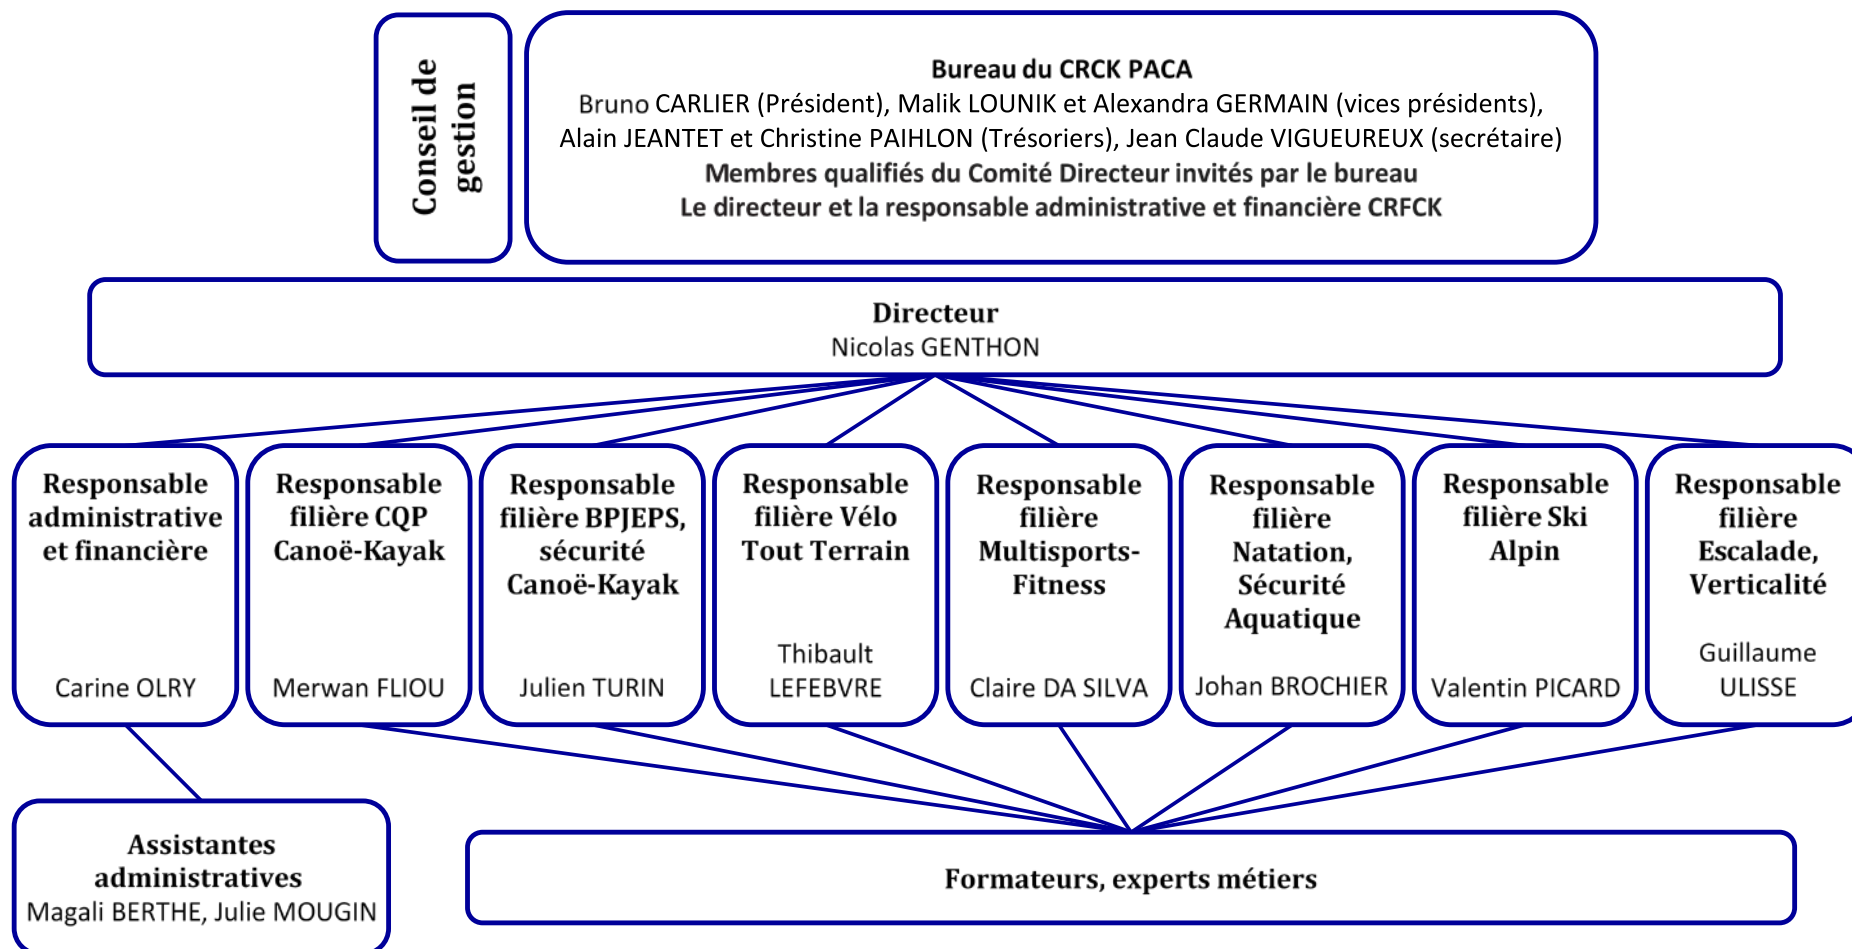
Conseil de gestion

**Bureau du CRCK PACA**
Bruno CARLIER (Président), Malik LOUNIK et Alexandra GERMAIN (vices présidents), Alain JEANTET et Christine PAIHLON (Trésoriers), Jean Claude VIGUEUREUX (secrétaire)
**Membres qualifiés du Comité Directeur invités par le bureau**
**Le directeur et la responsable administrative et financière CRFCK**

**Directeur**
Nicolas GENTHON

**Responsable administrative et financière**
Carine OLRY

**Responsable filière CQP Canoë-Kayak**
Merwan FLIOU

**Responsable filière BPJEPS, sécurité Canoë-Kayak**
Julien TURIN

**Responsable filière Vélo Tout Terrain**
Thibault LEFEBVRE

**Responsable filière Multisports-Fitness**
Claire DA SILVA

**Responsable filière Natation, Sécurité Aquatique**
Johan BROCHIER

**Responsable filière Ski Alpin**
Valentin PICARD

**Responsable filière Escalade, Verticalité**
Guillaume ULISSE

**Assistantes administratives**
Magali BERTHE, Julie MOUGIN

**Formateurs, experts métiers**